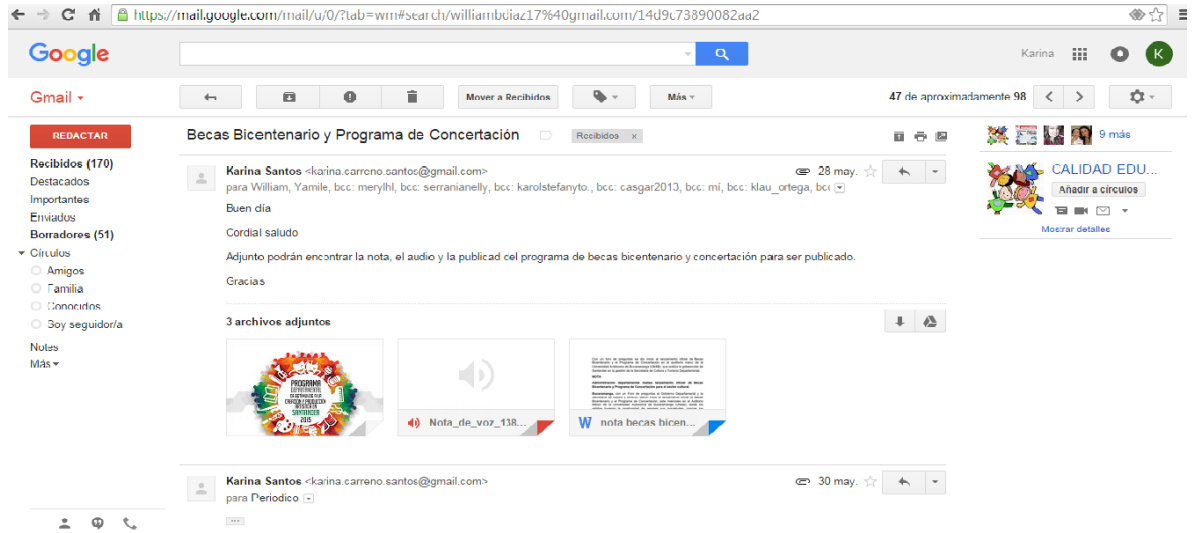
https://mail.google.com/mail/u/0/?tab=wm#search/williambdiaz17%40gmail.com/14d9c73890082aa2

Google

Karina

K

Gmail

Mover a Recibidos

Más

47 de aproximadamente 98

REDACTAR

Recibidos (170)
Destacados
Importantes
Enviados
Borradores (51)
Círculos
Amigos
Familia
Conocidos
Soy seguidor/a
Notes
Más

Becas Bicentenario y Programa de Concertación

Recibidos ×

Karina Santos <karina.carreno.santos@gmail.com>
para William, Yamile, bcc: merylhl, bcc: serranianelly, bcc: karolstefanyto., bcc: casgar2013, bcc: mí, bcc: klau_ortega, bcc

28 may.

Buen día

Cordial saludo

Adjunto podrán encontrar la nota, el audio y la publicad cel programa de becas bicentenario y concertación para ser publicado.

Gracias

3 archivos adjuntos

PROGRAMA DEPARTAMENTAL DE ESTÍMULOS PARA CREACIÓN Y CIRCULACIÓN ARTÍSTICA Y CULTURAL SANTANDER 2015

Nota_de_voz_138...

nota becas bicen...

Karina Santos <karina.carreno.santos@gmail.com>
para Periodico

30 may.

9 más

CALIDAD EDU...
Añadir a círculos

Mostrar detalles